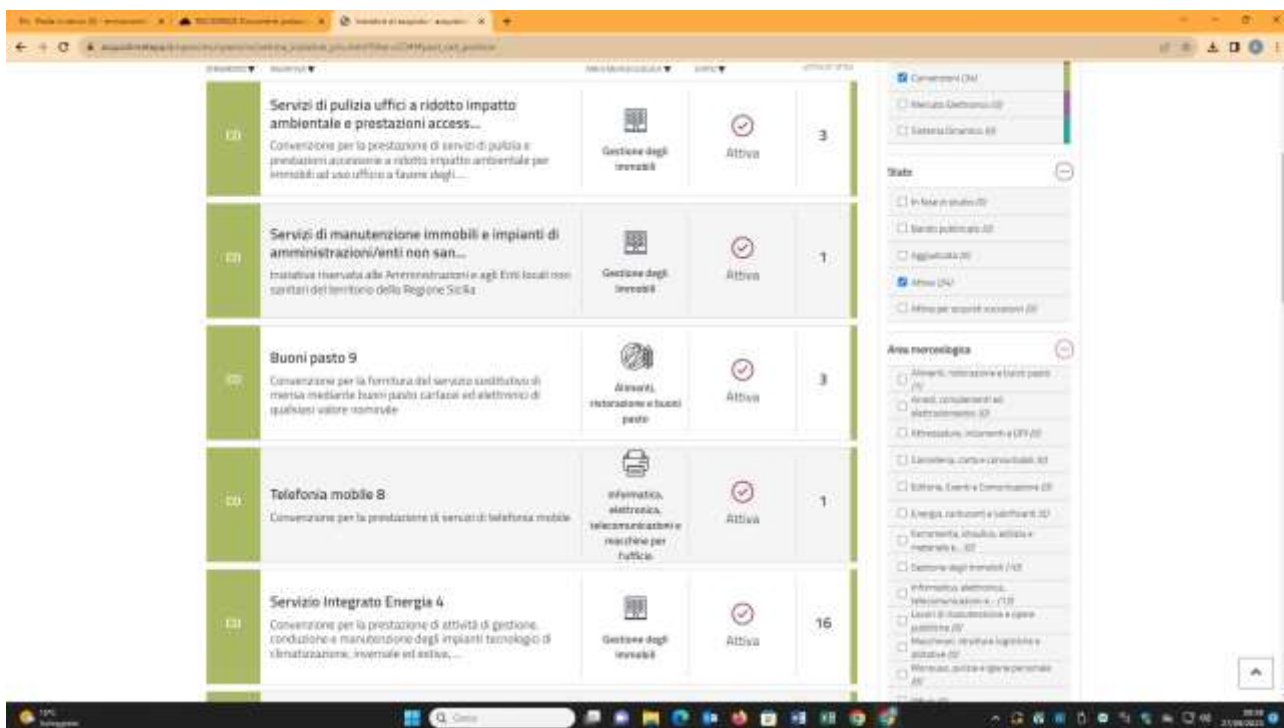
Servizi di pulizia uffici a ridotto impatto ambientale e prestazioni access...

Convenzione per la prestazione di servizi di pulizia e prestazioni accessorie a ridotto impatto ambientale per immobili ad uso ufficio a favore degli....

Gestione degli immobili

Attiva

3

Servizi di manutenzione immobili e impianti di amministrazioni/enti non san...

Iniziativa riservata alle Amministrazioni e agli Enti locali non sanitari del territorio della Regione Sicilia

Gestione degli immobili

Attiva

1

Buoni pasto 9

Convenzione per la fornitura del servizio sostitutivo di mensa mediante buoni pasto cartacei ed elettronici di qualsiasi valore nominale

Alimenti, ristorazione e buoni pasto

Attiva

3

Telefonia mobile 8

Convenzione per la prestazione di servizi di telefonia mobile

Informatica, elettronica, telecomunicazioni e macchine per l'ufficio

Attiva

1

Servizio Integrato Energia 4

Convenzione per la prestazione di attività di gestione, conduzione e manutenzione degli impianti tecnologici di climatizzazione, invernale ed estiva,...

Gestione degli immobili

Attiva

16

Convenzioni (34)

Mercato Elettronico (0)

Sistema Dinamico (0)

Stato

In fase di studio (0)

Bando pubblicato (0)

Aggiudicata (0)

Attiva (34)

Attiva per acquisti successivi (0)

Area merceologica

Alimenti, ristorazione e buoni pasto (1)

Arredi, complementi ed elettrodomestici (0)

Attrezzature, strumenti e DPI (0)

Cancelleria, carta e consumabili (0)

Editoria, Eventi e Comunicazione (0)

Energia, carburanti e lubrificanti (0)

Ferramenta, idraulica, edilizia e materiale e... (0)

Gestione degli immobili (10)

Informatica, elettronica, telecomunicazioni e... (13)

Lavori di manutenzione e opere pubbliche (0)

Macchinari, strutture logistiche e arredi (0)

Mercato, pulizia e igiene personale (0)